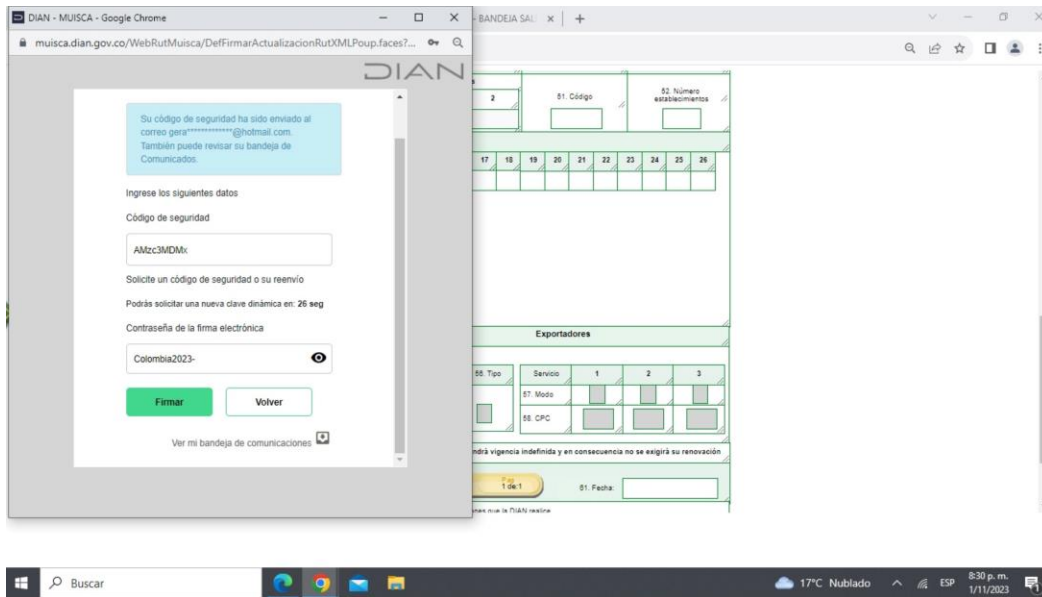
DIAN - MUISCA - Google Chrome

muisca.dian.gov.co/WebRutMuisca/DefFirmarActualizacionRutXMLPoup.faces?...

DIAN

Su código de seguridad ha sido enviado al correo gera*************@hotmail.com. También puede revisar su bandeja de Comunicados.

Ingrese los siguientes datos

Código de seguridad

AMzc3MDMx

Solicite un código de seguridad o su reenvío

Podrás solicitar una nueva clave dinámica en: 26 seg

Contraseña de la firma electrónica

Colombia2023-

Firmar

Volver

Ver mi bandeja de comunicaciones

BANDEJA SAL

2

51. Código

52. Número establecimientos

| 17 | 18 | 19 | 20 | 21 | 22 | 23 | 24 | 25 | 26 |
|---|---|---|---|---|---|---|---|---|---|

Exportadores

56. Tipo

| Servicio | 1 | 2 | 3 |
|---|---|---|---|
| 57. Modo | | | |
| 58. CPC | | | |

ndrá vigencia indefinida y en consecuencia no se exigirá su renovación

Pág 1 de:1

61. Fecha:

nes que la DIAN realice

Buscar

17°C Nublado

ESP

8:30 p. m.
1/11/2023